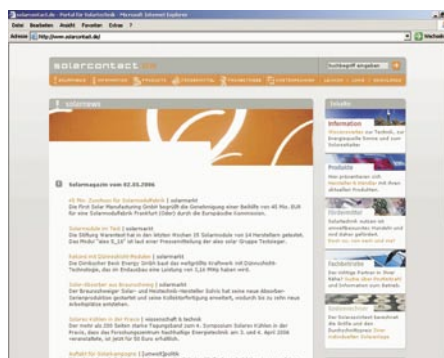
solarcontact.de - Portal für Solartechnik - Microsoft Internet Explorer

Datei Bearbeiten Ansicht Favoriten Extras ?

Adresse http://www.solarcontact.de/ Wechseln

solarcontact

Suchbegriff eingeben

solarnews

Inhalte

Information

Produkte

Fachbetriebe

Solarmagazin vom 02.05.2006

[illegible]

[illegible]

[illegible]

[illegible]

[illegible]

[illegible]